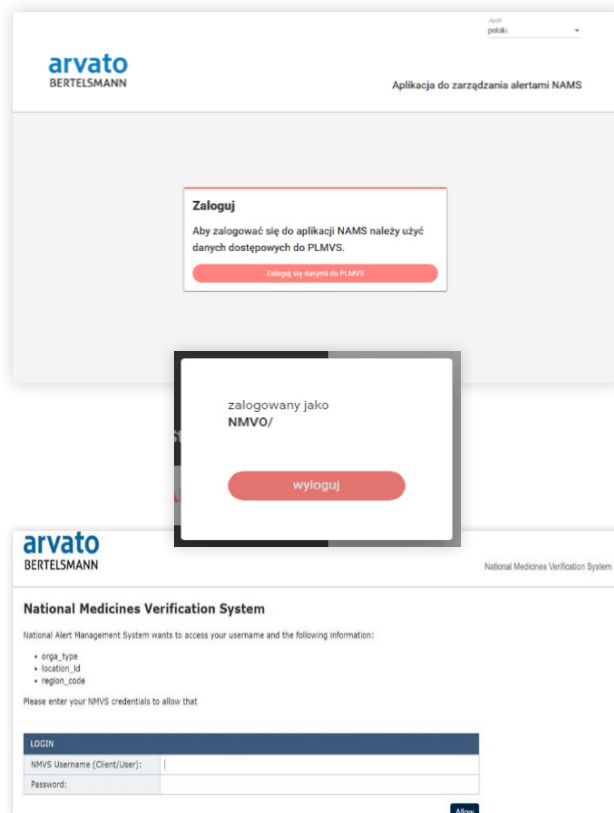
Język
polski

arvato
BERTELSMANN

Aplikacja do zarządzania alertami NAMS

Zaloguj

Aby zalogować się do aplikacji NAMS należy użyć danych dostępowych do PLMVS.

Zaloguj się danymi do PLMVS

zalogowany jako
NMVO/

wyloguj

arvato
BERTELSMANN

National Medicines Verification System

National Medicines Verification System

National Alert Management System wants to access your username and the following information:

• orga_type
• location_id
• region_code

Please enter your NMVS credentials to allow that

| LOGIN | |
|---|---|
| NMVS Username (Client/User): | |
| Password: | |

Allow